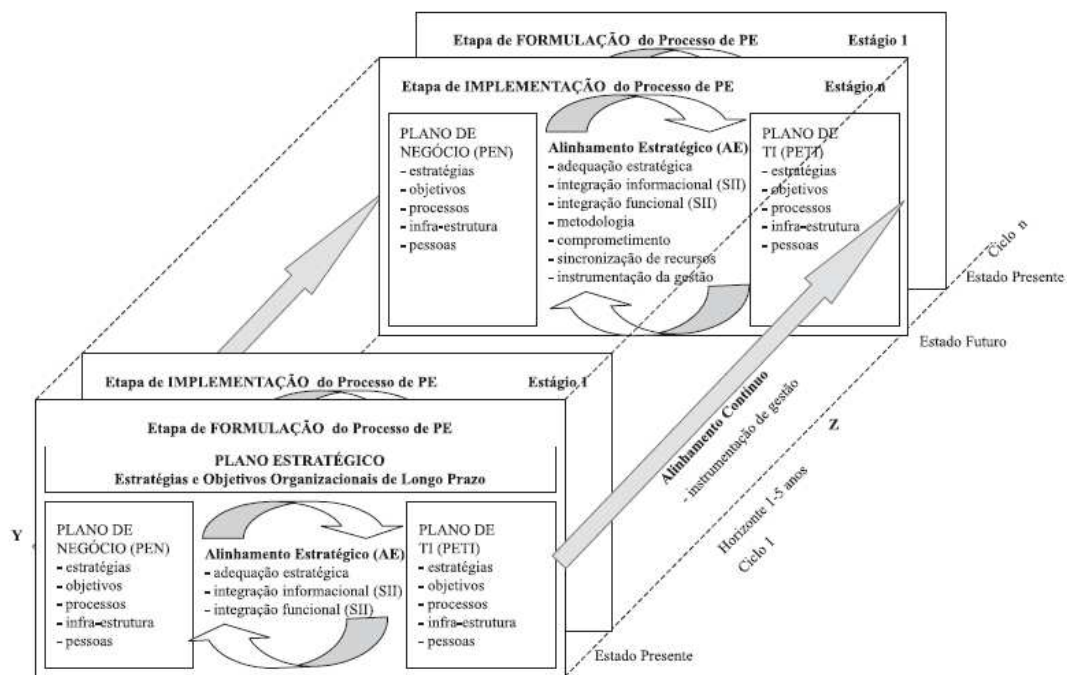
Etapa de FORMULAÇÃO do Processo de PE
Estágio 1

Etapa de IMPLEMENTAÇÃO do Processo de PE
Estágio n

PLANO DE NEGÓCIO (PEN)
- estratégias
- objetivos
- processos
- infra-estrutura
- pessoas

Alinhamento Estratégico (AE)
- adequação estratégica
- integração informacional (SII)
- integração funcional (SII)
- metodologia
- comprometimento
- sincronização de recursos
- instrumentação da gestão

PLANO DE TI (PETI)
- estratégias
- objetivos
- processos
- infra-estrutura
- pessoas

Ciclo n
Estado Presente
Estado Futuro

Etapa de IMPLEMENTAÇÃO do Processo de PE
Estágio 1

Etapa de FORMULAÇÃO do Processo de PE

PLANO ESTRATÉGICO
Estratégias e Objetivos Organizacionais de Longo Prazo

Y

PLANO DE NEGÓCIO (PEN)
- estratégias
- objetivos
- processos
- infra-estrutura
- pessoas

Alinhamento Estratégico (AE)
- adequação estratégica
- integração informacional (SII)
- integração funcional (SII)

PLANO DE TI (PETI)
- estratégias
- objetivos
- processos
- infra-estrutura
- pessoas

Alinhamento Contínuo
- instrumentação de gestão

Z
Horizonte 1-5 anos
Ciclo 1

Estado Presente